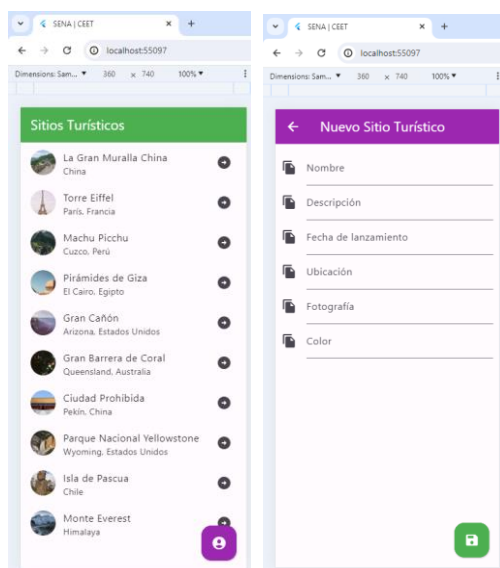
SENA | CEET
localhost:55097
Dimensions: Sam... 360 x 740 100%

Sitios Turísticos

La Gran Muralla China
China

Torre Eiffel
París, Francia

Machu Picchu
Cuzco, Perú

Pirámides de Giza
El Cairo, Egipto

Gran Cañón
Arizona, Estados Unidos

Gran Barrera de Coral
Queensland, Australia

Ciudad Prohibida
Pekín, China

Parque Nacional Yellowstone
Wyoming, Estados Unidos

Isla de Pascua
Chile

Monte Everest
Himalaya

SENA | CEET
localhost:55097
Dimensions: Sam... 360 x 740 100%

Nuevo Sitio Turístico

Nombre

Descripción

Fecha de lanzamiento

Ubicación

Fotografía

Color